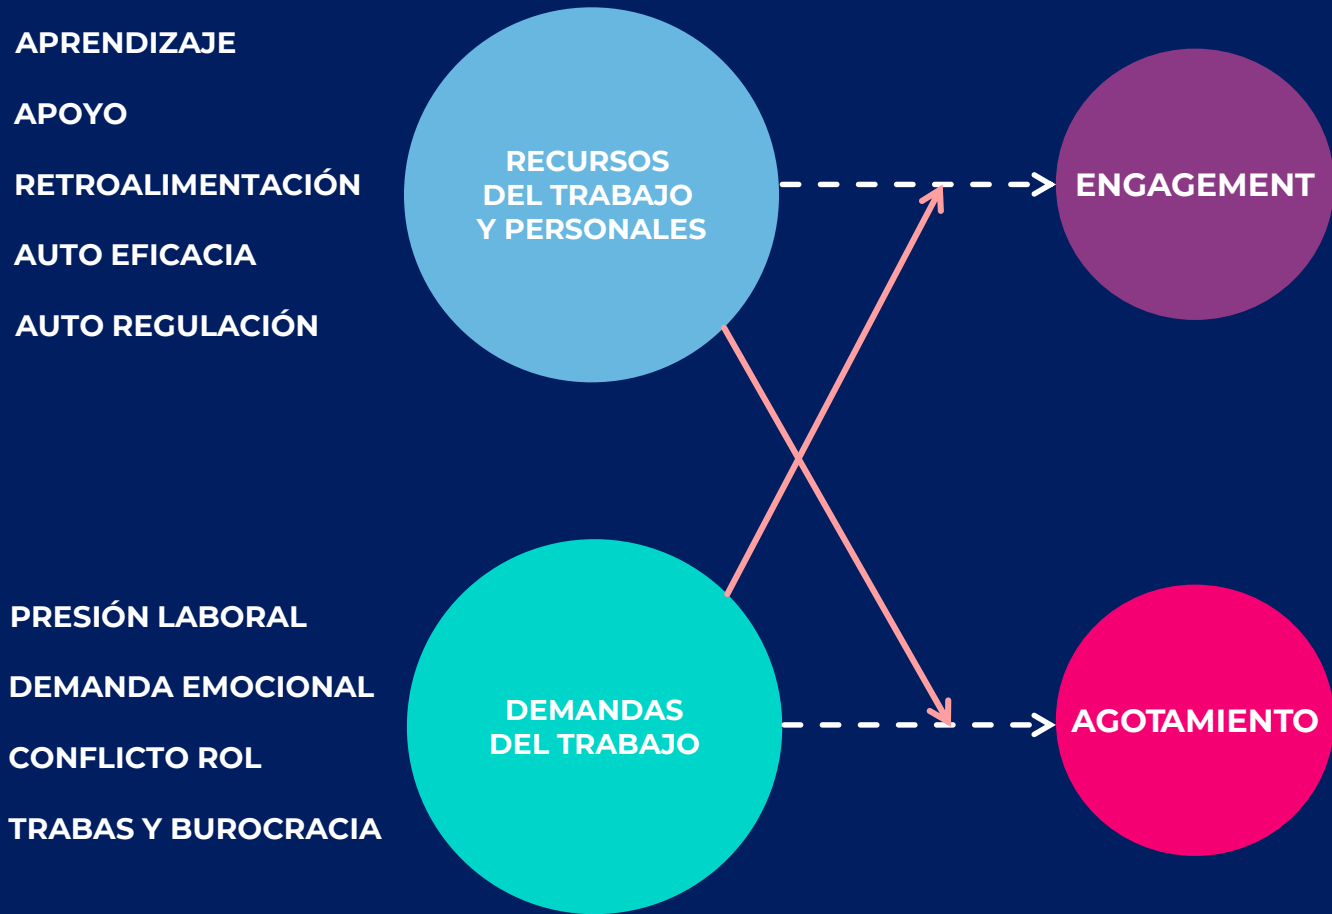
APRENDIZAJE

APOYO

RETROALIMENTACIÓN

AUTO EFICACIA

AUTO REGULACIÓN

RECURSOS DEL TRABAJO Y PERSONALES

ENGAGEMENT

PRESIÓN LABORAL

DEMANDA EMOCIONAL

CONFLICTO ROL

TRABAS Y BUROCRACIA

DEMANDAS DEL TRABAJO

AGOTAMIENTO